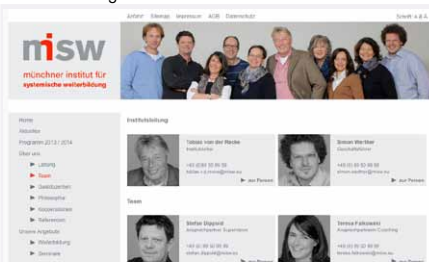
Anfahrt Sitemap Impressum AGB Datenschutz

Schrift A A A

misw
münchner institut für systemische weiterbildung

Home
Aktuelles
Programm 2013 / 2014
Über uns
Leitung
Team
Gastdozenten
Philosophie
Kooperationen
Referenzen
Unsere Angebote
Weiterbildung
Seminare

Institutsleitung

Tobias von der Recke
Institutsleiter
+49 (0)89 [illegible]
tobias.v.d.recke@misw.eu
zur Person

Simon Werther
Geschäftsführer
+49 (0)89 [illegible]
simon.werther@misw.eu
zur Person

Team

Stefan Sippold
Ansprechpartner Supervision
+49 (0)89 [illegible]
stefan.sippold@misw.eu

Teresa Falkowski
Ansprechpartnerin Coaching
+49 (0)89 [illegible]
teresa.falkowski@misw.eu